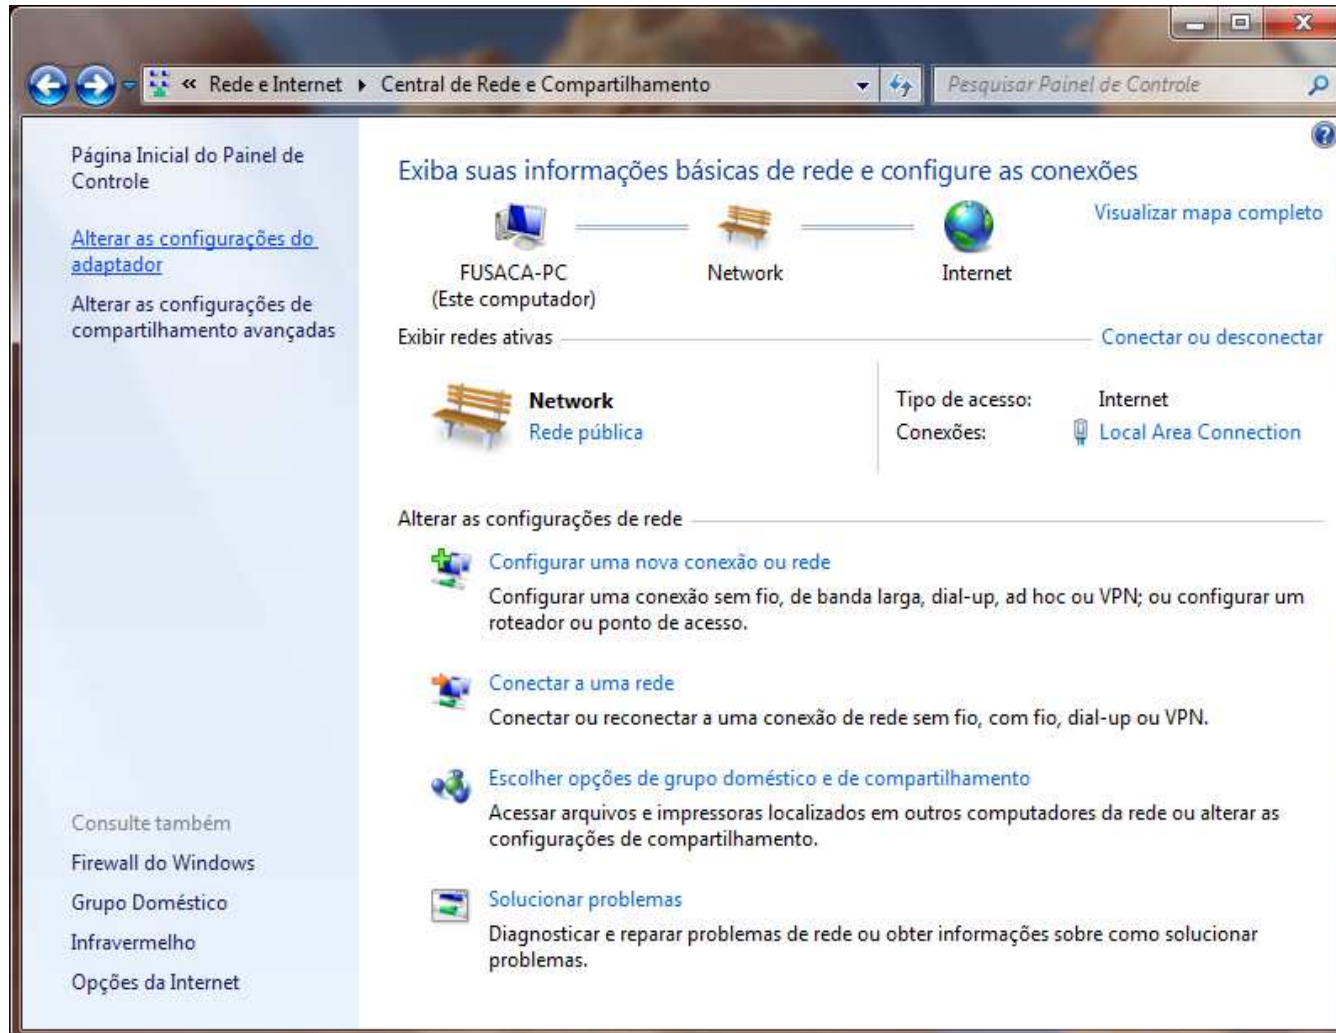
« Rede e Internet ▸ Central de Rede e Compartilhamento

Pesquisar Painel de Controle

Página Inicial do Painel de Controle

Alterar as configurações do adaptador

Alterar as configurações de compartilhamento avançadas

Consulte também

Firewall do Windows

Grupo Doméstico

Infravermelho

Opções da Internet

Exiba suas informações básicas de rede e configure as conexões

Visualizar mapa completo

FUSACA-PC
(Este computador)

Network

Internet

Exibir redes ativas

Conectar ou desconectar

Network
Rede pública

Tipo de acesso: Internet
Conexões: Local Area Connection

Alterar as configurações de rede

Configurar uma nova conexão ou rede
Configurar uma conexão sem fio, de banda larga, dial-up, ad hoc ou VPN; ou configurar um roteador ou ponto de acesso.

Conectar a uma rede
Conectar ou reconectar a uma conexão de rede sem fio, com fio, dial-up ou VPN.

Escolher opções de grupo doméstico e de compartilhamento
Acessar arquivos e impressoras localizados em outros computadores da rede ou alterar as configurações de compartilhamento.

Solucionar problemas
Diagnosticar e reparar problemas de rede ou obter informações sobre como solucionar problemas.